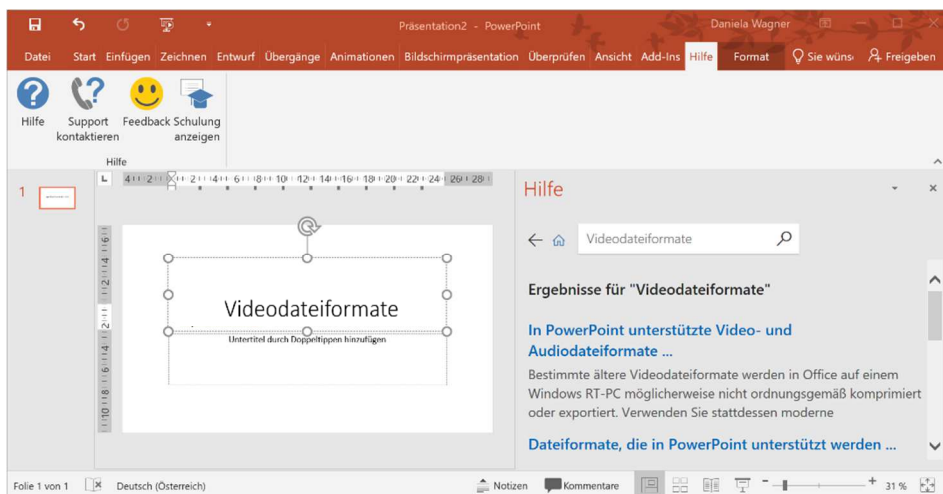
Präsentation2 - PowerPoint
Daniela Wagner

Datei Start Einfügen Zeichnen Entwurf Übergänge Animationen Bildschirmpräsentation Überprüfen Ansicht Add-Ins Hilfe Format Sie wüns Freigeben

Hilfe
Support kontaktieren
Feedback
Schulung anzeigen
Hilfe

1

Videodateiformate
Untertitel durch Doppeltippen hinzufügen

Hilfe

Videodateiformate

Ergebnisse für "Videodateiformate"

In PowerPoint unterstützte Video- und Audiodateiformate ...

Bestimmte ältere Videodateiformate werden in Office auf einem Windows RT-PC möglicherweise nicht ordnungsgemäß komprimiert oder exportiert. Verwenden Sie stattdessen moderne

Dateiformate, die in PowerPoint unterstützt werden ...

Folie 1 von 1 Deutsch (Österreich) Notizen Kommentare 31 %